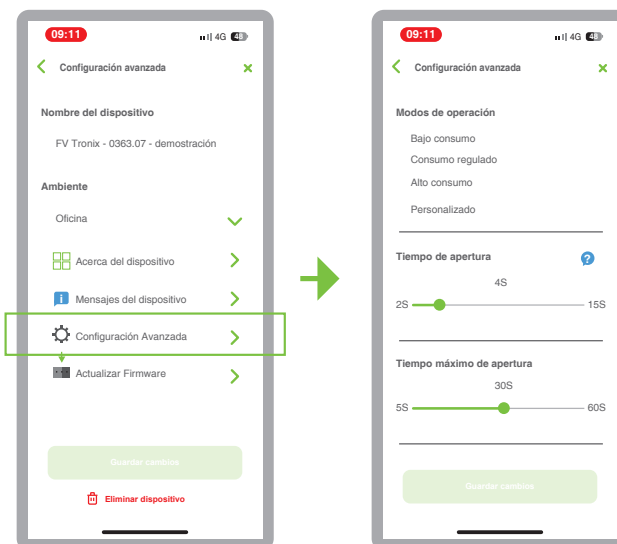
09:11
4G 48

Configuración avanzada

Nombre del dispositivo

FV Tronix - 0363.07 - demostración

Ambiente

Oficina

Acerca del dispositivo

Mensajes del dispositivo

Configuración Avanzada

Actualizar Firmware

Guardar cambios

Eliminar dispositivo

09:11
4G 48

Configuración avanzada

Modos de operación

Bajo consumo

Consumo regulado

Alto consumo

Personalizado

Tiempo de apertura

4S

2S

15S

Tiempo máximo de apertura

30S

5S

60S

Guardar cambios